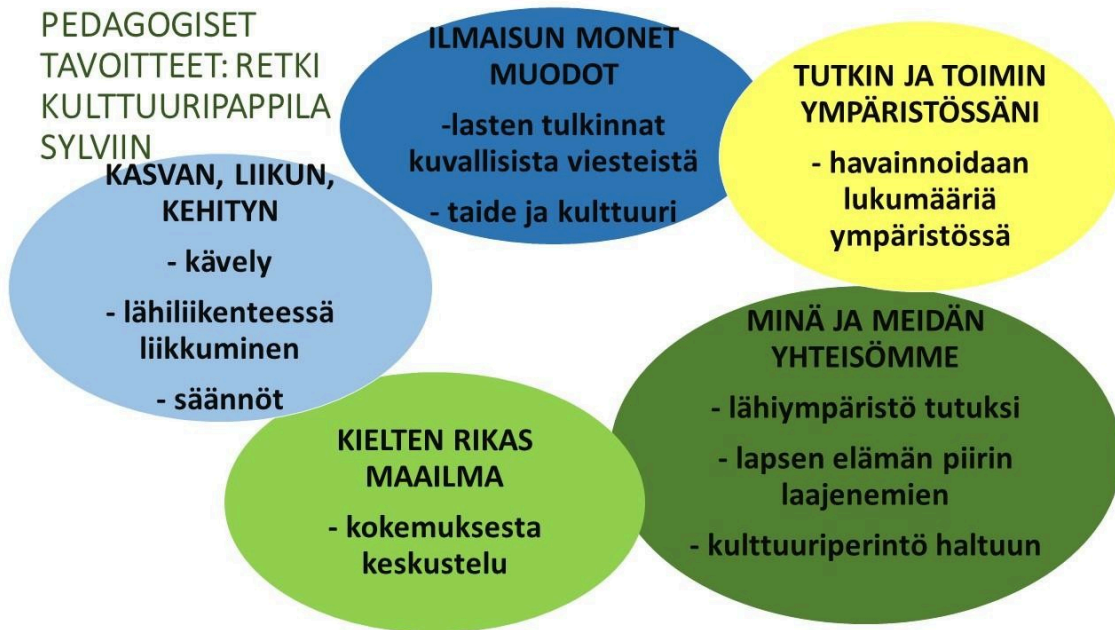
PEDAGOGISET TAVOITTEET: RETKI KULTTUURIPAPPILA SYLVIIN

ILMAISUN MONET MUODOT

-lasten tulkinnat kuvallisista viesteistä

- taide ja kulttuuri

TUTKIN JA TOIMIN YMPÄRISTÖSSÄNI

- havainnoidaan lukumääriä ympäristössä

KASVAN, LIIKUN, KEHITYN

- kävely

- lähiliikenteessä liikkuminen

- säännöt

MINÄ JA MEIDÄN YHTEISÖMME

- lähiympäristö tutuksi

- lapsen elämän piirin laajenemien

- kulttuuriperintö haltuun

KIELTEN RIKAS MAAILMA

- kokemuksesta keskustelu